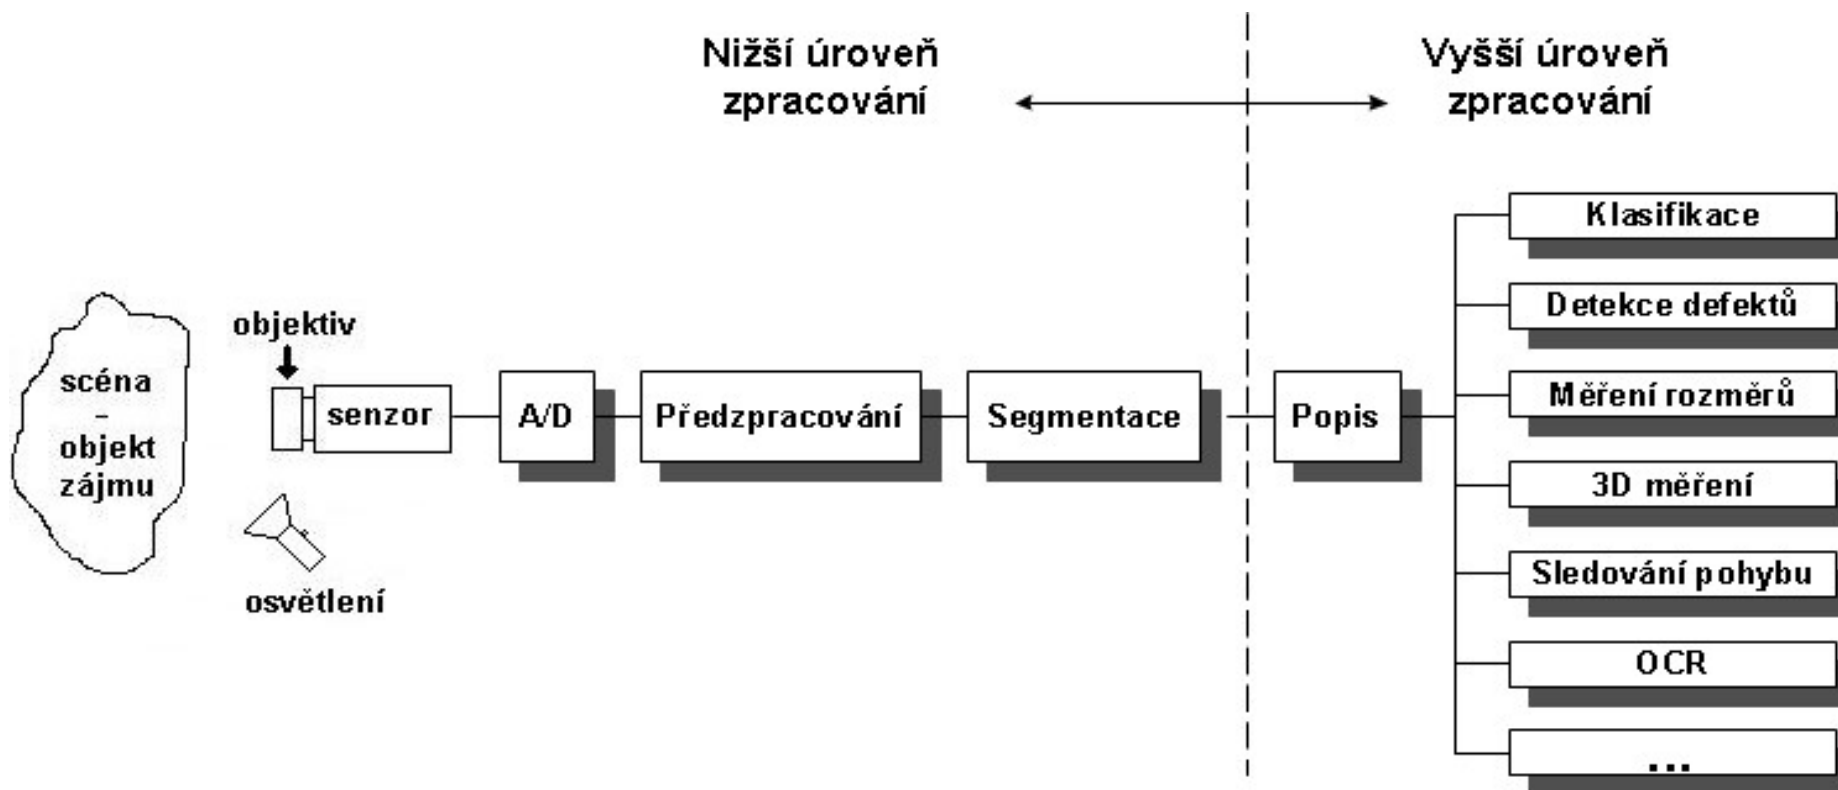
Nižší úroveň zpracování

Vyšší úroveň zpracování

scéna
-
objekt
zájmu

objektiv

senzor

osvětlení

A/D

Předzpracování

Segmentace

Popis

Klasifikace

Detekce defektů

Měření rozměrů

3D měření

Sledování pohybu

OCR

...